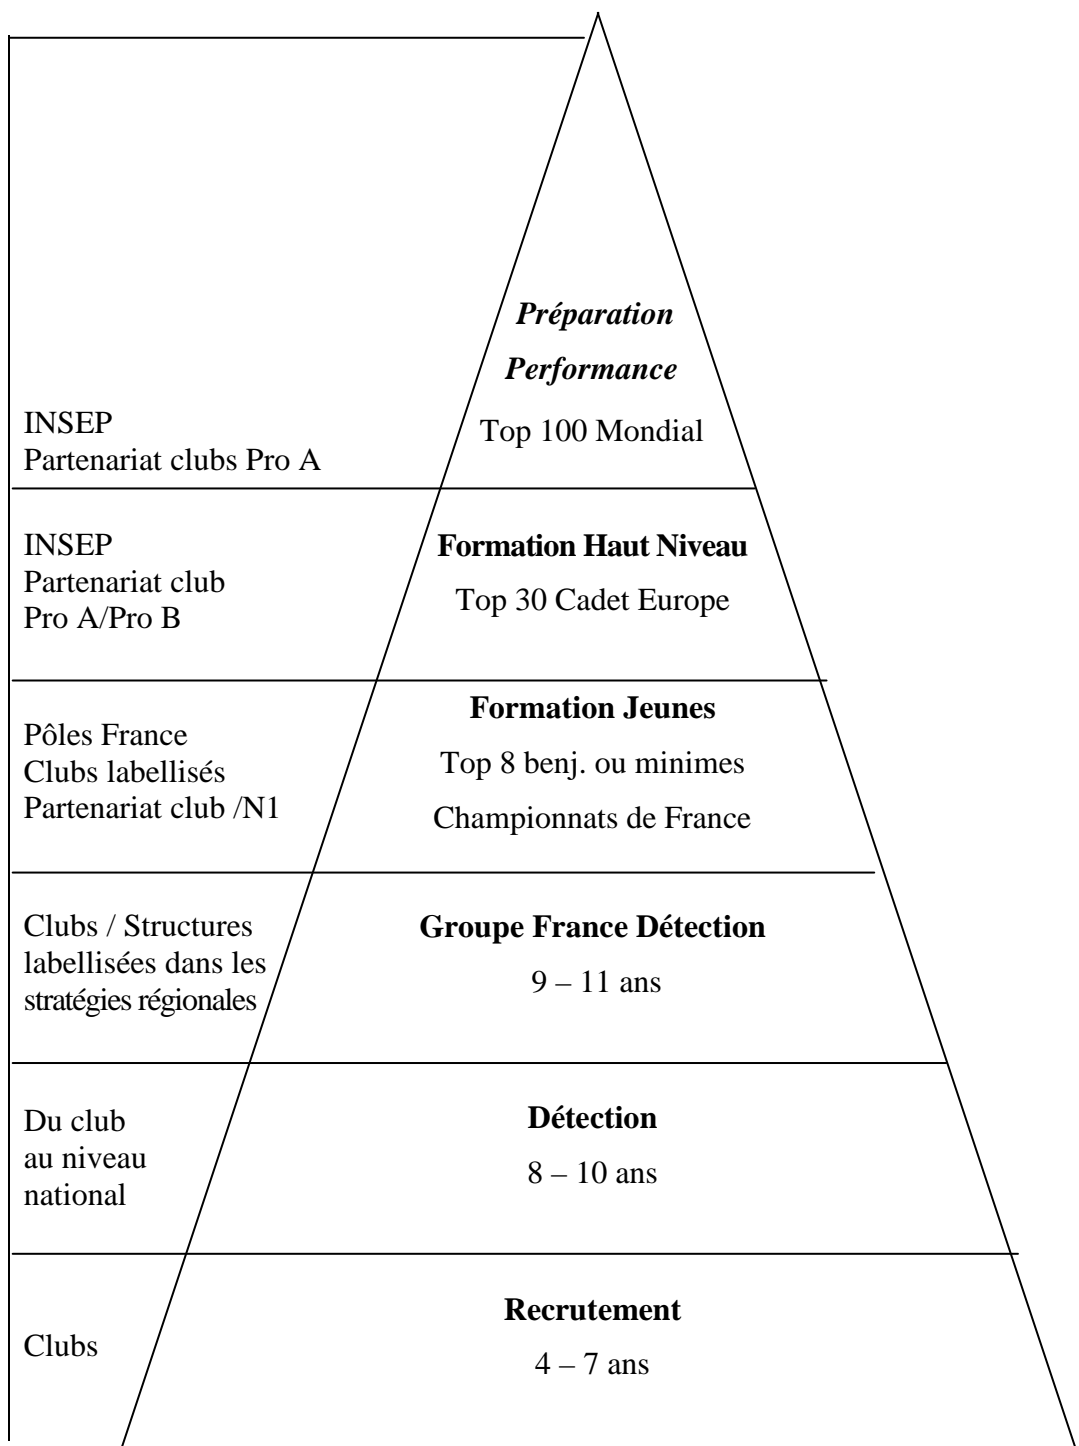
INSEP
Partenariat clubs Pro A

Préparation
Performance
Top 100 Mondial

INSEP
Partenariat club
Pro A/Pro B

Formation Haut Niveau
Top 30 Cadet Europe

Pôles France
Clubs labellisés
Partenariat club /N1

Formation Jeunes
Top 8 benj. ou minimes
Championnats de France

Clubs / Structures
labellisées dans les
stratégies régionales

Groupe France Détection
9 – 11 ans

Du club
au niveau
national

Détection
8 – 10 ans

Clubs

Recrutement
4 – 7 ans